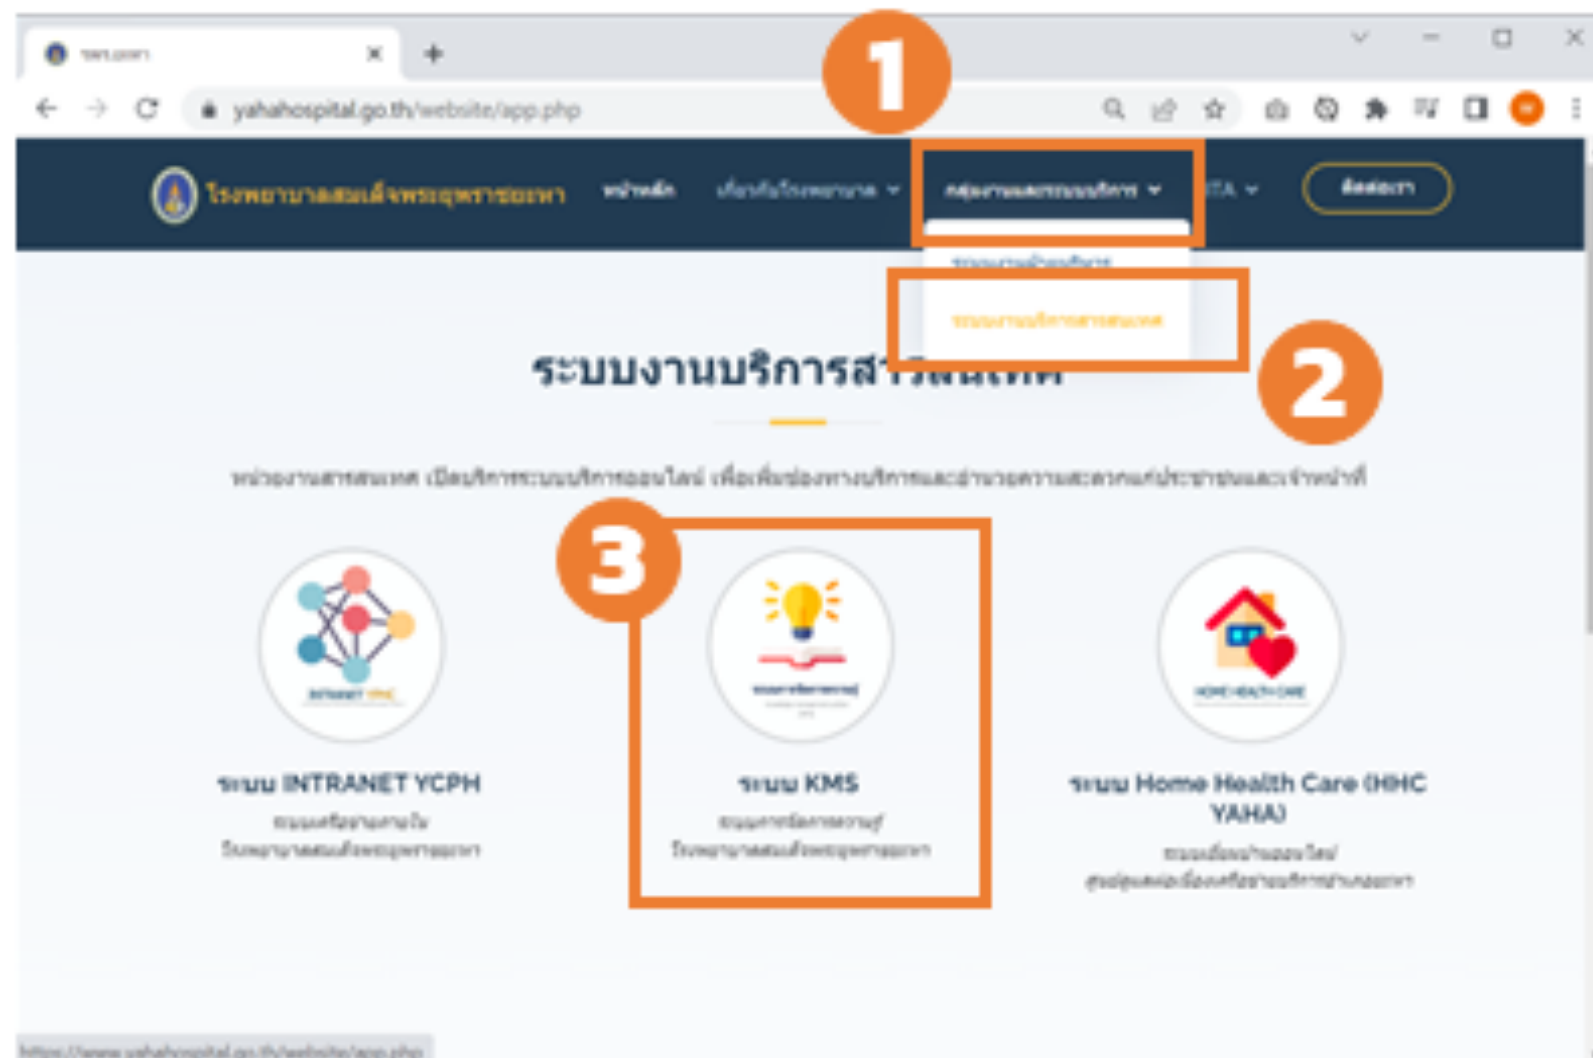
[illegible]

yahahospital.go.th/website/app.php

1

โรงพยาบาลสมเด็จพระยุพราชยะหา

หน้าหลัก

เกี่ยวกับโรงพยาบาล

กลุ่มงานและระบบบริการ

ITA

ติดต่อเรา

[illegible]

ระบบงานบริการสารสนเทศ

2

ระบบงานบริการสารสนเทศ

หน่วยงานสารสนเทศ เปิดบริการระบบบริการออนไลน์ เพื่อเพิ่มช่องทางบริการและอำนวยความสะดวกแก่ประชาชนและเจ้าหน้าที่

3

INTRANET YCPH

ระบบ INTRANET YCPH

ระบบเครือข่ายภายใน โรงพยาบาลสมเด็จพระยุพราชยะหา

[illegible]

ระบบ KMS

ระบบการจัดการความรู้ โรงพยาบาลสมเด็จพระยุพราชยะหา

HOME HEALTH CARE

ระบบ Home Health Care (HHC YAHA)

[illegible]

https://www.yahahospital.go.th/website/app.php